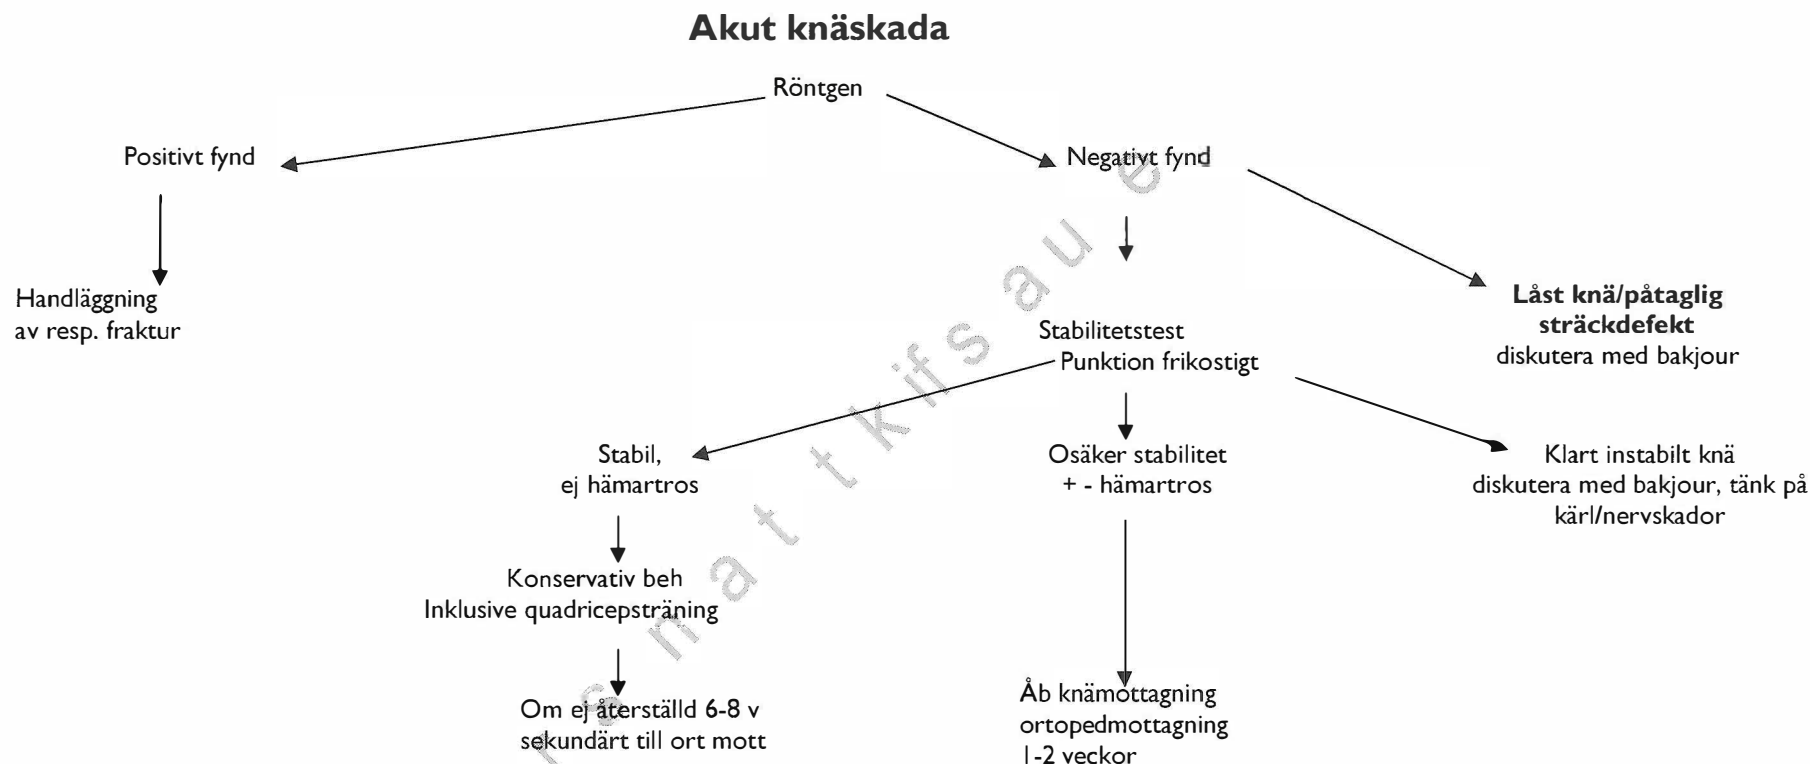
Akut knäskada

Röntgen

Positivt fynd

Negativt fynd

Handläggning av resp. fraktur

Stabilitetstest
Punktion frikostigt

Låst knä/påtaglig sträckdefekt
diskutera med bakjour

Stabil,
ej hämartros

Osäker stabilitet
+ - hämartros

Klart instabilt knä
diskutera med bakjour, tänk på kärl/nervskador

Konservativ beh
Inklusive quadricepsträning

Om ej återställd 6-8 v
sekundärt till ort mott

Åb knämottagning
ortopedmottagning
1-2 veckor

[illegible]